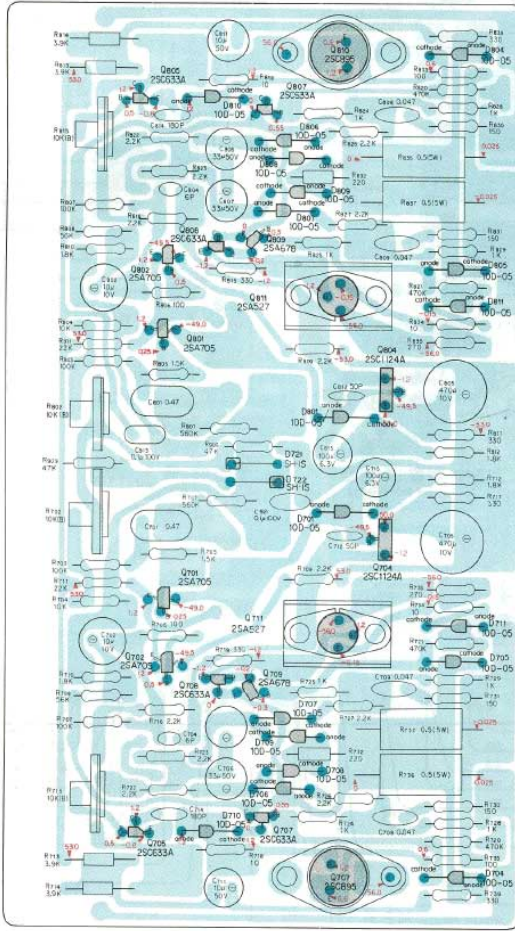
R808 3.9K
R809 3.9K
R805 10K(B)
Q803 2SC633A
Q807 2SC633A
Q810 2SC895
D810 10D-05
C811 10μ 50V
R834 330
D804 10D-05
C814 180P
R828 2.2K
R813 2.2K
C809 33μ50V
D806 10D-05
D808 10D-05
D809 10D-05
D807 10D-05
C808 0.047
R826 1K
R822 1K
R823 220
R836 0.5(5W)
R837 0.5(5W)
R827 2.2K
C807 33μ50V
C804 6P
R804 100K
R803 56K
R802 1.8K
C802 10μ 10V
Q802 2SA705
Q806 2SC633A
Q809 2SA678
R815 330
R820 100
Q811 2SA527
R825 1K
C805 0.047
R831 150
D805 10D-05
D811 10D-05
R829 470K
R817 10K
R801 27K
R811 100Y
Q801 2SA705
R835 1.5K
R816 2.2K
C812 50P
Q804 2SC1124A
C806 470μ 10V
R803 10K(B)
C801 0.47
R810 560K
D801 10D-05
C803 100μ 6.3V
R833 330
R832 1.8K
R815 47K
C813 0.047
R701 47K
D721 SH1S
Q722 SH1S
R810 560K
C702 100μ 6.3V
R712 1.8K
R713 330
R703 10K(B)
C701 0.47
D701 10D-05
C712 50P
Q704 2SC1124A
C705 470μ 10V
R735 1.5K
R716 2.2K
R702 100K
R711 27K
R714 10K
Q701 2SA705
R720 100
Q711 2SA527
R730 270
R726 10
D711 10D-05
C702 10μ 10V
Q702 2SA703
Q706 2SC633A
Q709 2SA678
R715 330
R725 1K
R729 470K
D705 10D-05
R731 150
R703 56K
R704 100K
R713 2.2K
C704 6P
C703 33μ50V
D708 10D-05
D707 10D-05
C705 0.047
R737 0.5(5W)
R736 0.5(5W)
R723 220
R722 2.2K
R705 10K(B)
R707 2.2K
C714 180P
D706 10D-05
D710 10D-05
R722 2.2K
R726 1K
R732 150
R728 1K
R720 470K
Q705 2SC633A
Q707 2SC633A
C706 0.047
R733 100
D704 10D-05
R708 3.9K
R710 3.9K
C711 10μ 50V
R719 10
Q707 2SC895
R734 330